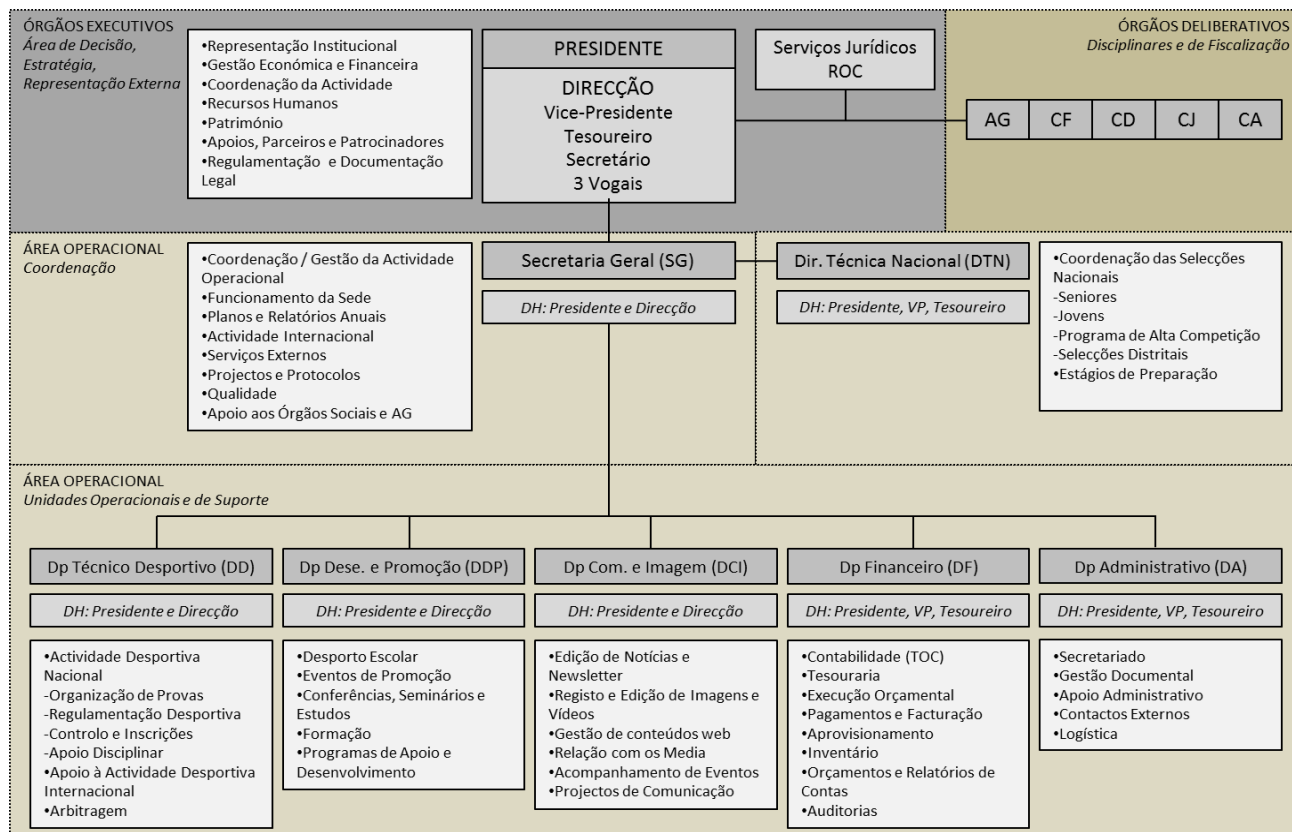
ÓRGÃOS EXECUTIVOS
Área de Decisão, Estratégia, Representação Externa

•Representação Institucional
•Gestão Económica e Financeira
•Coordenação da Actividade
•Recursos Humanos
•Património
•Apoios, Parceiros e Patrocinadores
•Regulamentação e Documentação Legal

PRESIDENTE

DIRECÇÃO
Vice-Presidente
Tesoureiro
Secretário
3 Vogais

Serviços Jurídicos
ROC

ÓRGÃOS DELIBERATIVOS
Disciplinares e de Fiscalização

| AG | CF | CD | CJ | CA |
|---|---|---|---|---|

ÁREA OPERACIONAL
Coordenação

•Coordenação / Gestão da Actividade Operacional
•Funcionamento da Sede
•Planos e Relatórios Anuais
•Actividade Internacional
•Serviços Externos
•Projectos e Protocolos
•Qualidade
•Apoio aos Órgãos Sociais e AG

Secretaria Geral (SG)
DH: Presidente e Direcção

Dir. Técnica Nacional (DTN)
DH: Presidente, VP, Tesoureiro

•Coordenação das Selecções Nacionais
-Seniores
-Jovens
-Programa de Alta Competição
-Selecções Distritais
•Estágios de Preparação

ÁREA OPERACIONAL
Unidades Operacionais e de Suporte

Dp Técnico Desportivo (DD)
DH: Presidente e Direcção
•Actividade Desportiva Nacional
-Organização de Provas
-Regulamentação Desportiva
-Controlo e Inscrições
-Apoio Disciplinar
•Apoio à Actividade Desportiva Internacional
•Arbitragem

Dp Dese. e Promoção (DDP)
DH: Presidente e Direcção
•Desporto Escolar
•Eventos de Promoção
•Conferências, Seminários e Estudos
•Formação
•Programas de Apoio e Desenvolvimento

Dp Com. e Imagem (DCI)
DH: Presidente e Direcção
•Edição de Notícias e Newsletter
•Registo e Edição de Imagens e Vídeos
•Gestão de conteúdos web
•Relação com os Media
•Acompanhamento de Eventos
•Projectos de Comunicação

Dp Financeiro (DF)
DH: Presidente, VP, Tesoureiro
•Contabilidade (TOC)
•Tesouraria
•Execução Orçamental
•Pagamentos e Facturação
•Aprovisionamento
•Inventário
•Orçamentos e Relatórios de Contas
•Auditorias

Dp Administrativo (DA)
DH: Presidente, VP, Tesoureiro
•Secretariado
•Gestão Documental
•Apoio Administrativo
•Contactos Externos
•Logística